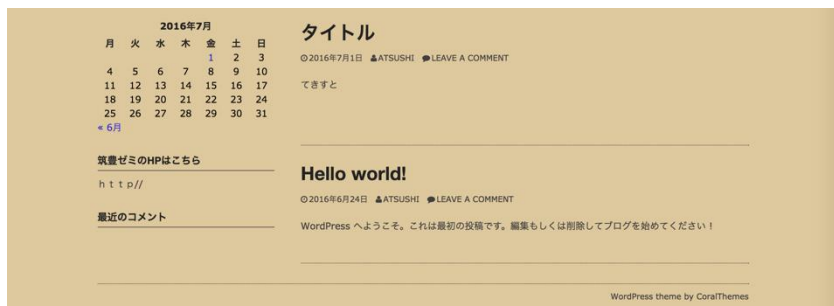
2016年7月

| 月 | 火 | 水 | 木 | 金 | 土 | 日 |
|---|---|---|---|---|---|---|
| | | | | 1 | 2 | 3 |
| 4 | 5 | 6 | 7 | 8 | 9 | 10 |
| 11 | 12 | 13 | 14 | 15 | 16 | 17 |
| 18 | 19 | 20 | 21 | 22 | 23 | 24 |
| 25 | 26 | 27 | 28 | 29 | 30 | 31 |

« 6月

筑豊ゼミのHPはこちら

h t t p//

最近のコメント

タイトル

2016年7月1日 ATSUSHI LEAVE A COMMENT

てきすと

Hello world!

2016年6月24日 ATSUSHI LEAVE A COMMENT

WordPress へようこそ。これは最初の投稿です。編集もしくは削除してブログを始めてください !

WordPress theme by CoralThemes